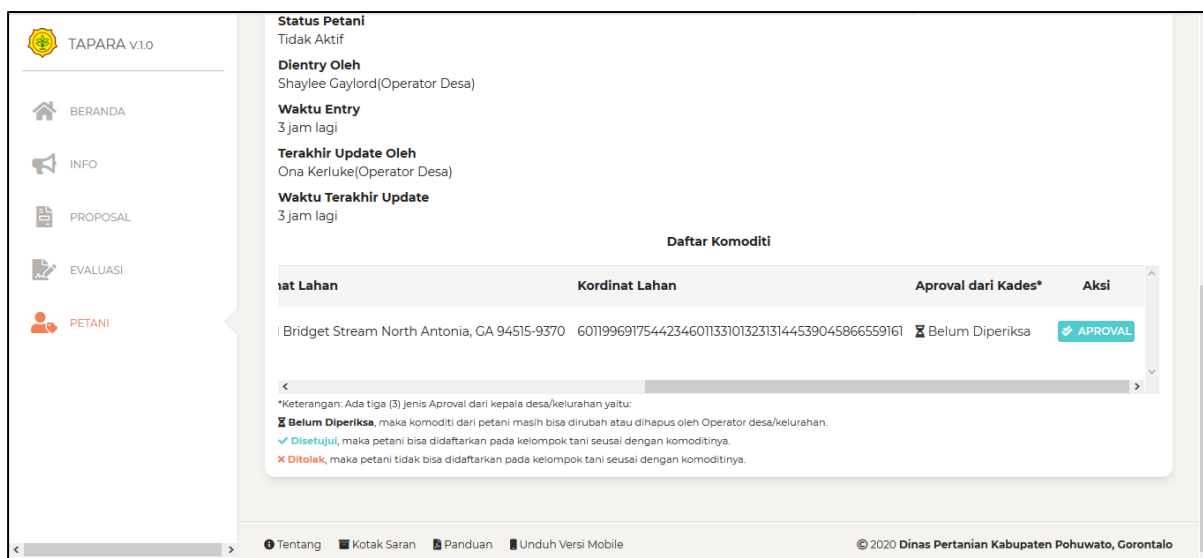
TAPARA V.1.0

BERANDA

INFO

PROPOSAL

EVALUASI

PETANI

Status Petani
Tidak Aktif

Dientry Oleh
Shaylee Gaylord(Operator Desa)

Waktu Entry
3 jam lagi

Terakhir Update Oleh
Ona Kerluke(Operator Desa)

Waktu Terakhir Update
3 jam lagi

Daftar Komoditi

| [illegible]at Lahan | Kordinat Lahan | Aproval dari Kades* | Aksi |
|---|---|---|---|
| Bridget Stream North Antonia, GA 94515-9370 | 6011996917544234601133101323131445390458665591​61 | Belum Diperiksa | APROVAL |

*Keterangan: Ada tiga (3) jenis Aproval dari kepala desa/kelurahan yaitu:
Belum Diperiksa, maka komoditi dari petani masih bisa dirubah atau dihapus oleh Operator desa/kelurahan.
Disetujui, maka petani bisa didaftarkan pada kelompok tani seusai dengan komoditinya.
Ditolak, maka petani tidak bisa didaftarkan pada kelompok tani seusai dengan komoditinya.

Tentang Kotak Saran Panduan Unduh Versi Mobile

© 2020 Dinas Pertanian Kabupaten Pohuwato, Gorontalo